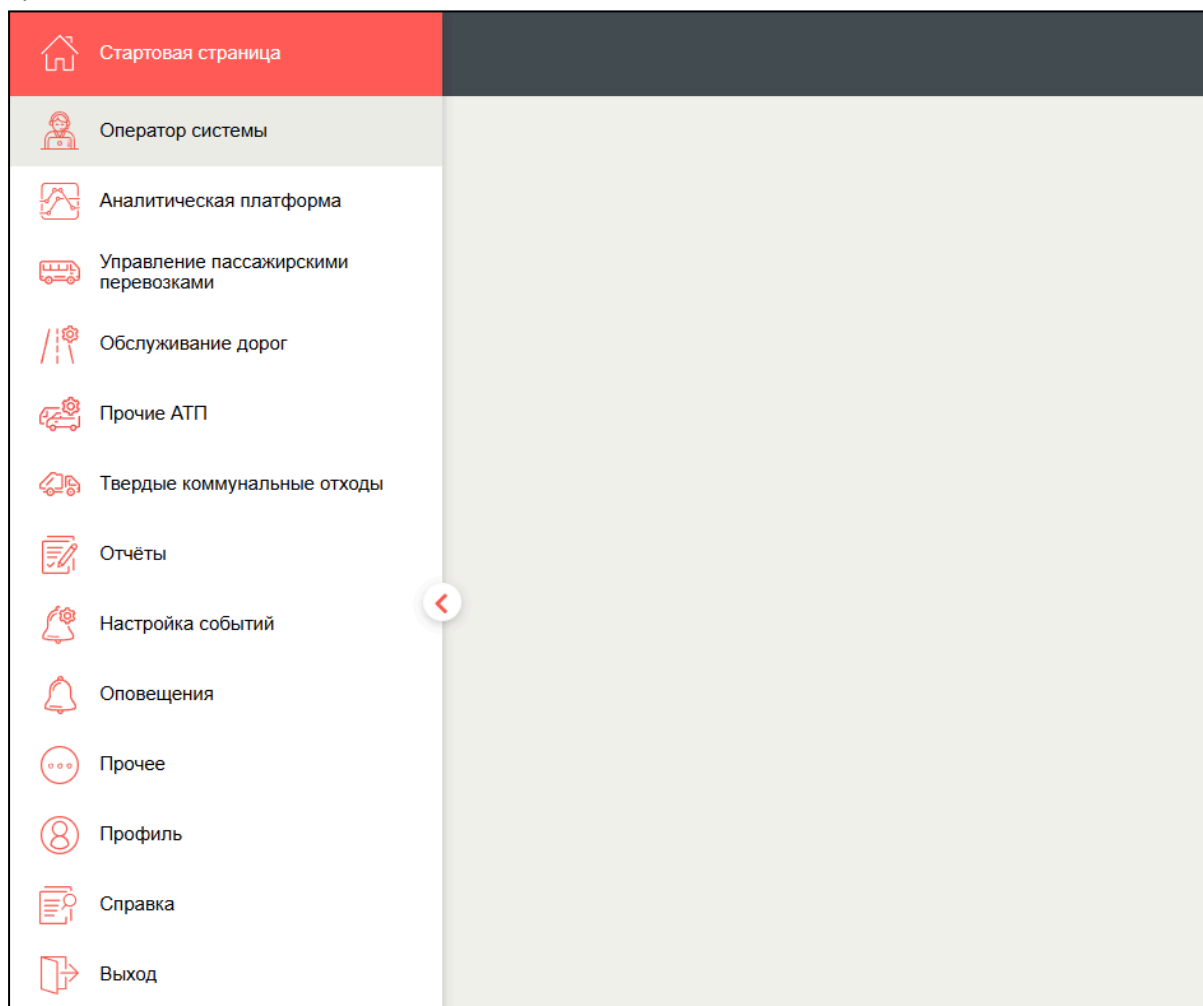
Стартовая страница

Оператор системы

Аналитическая платформа

Управление пассажирскими перевозками

Обслуживание дорог

Прочие АТП

Твердые коммунальные отходы

Отчёты

Настройка событий

Оповещения

Прочее

Профиль

Справка

Выход